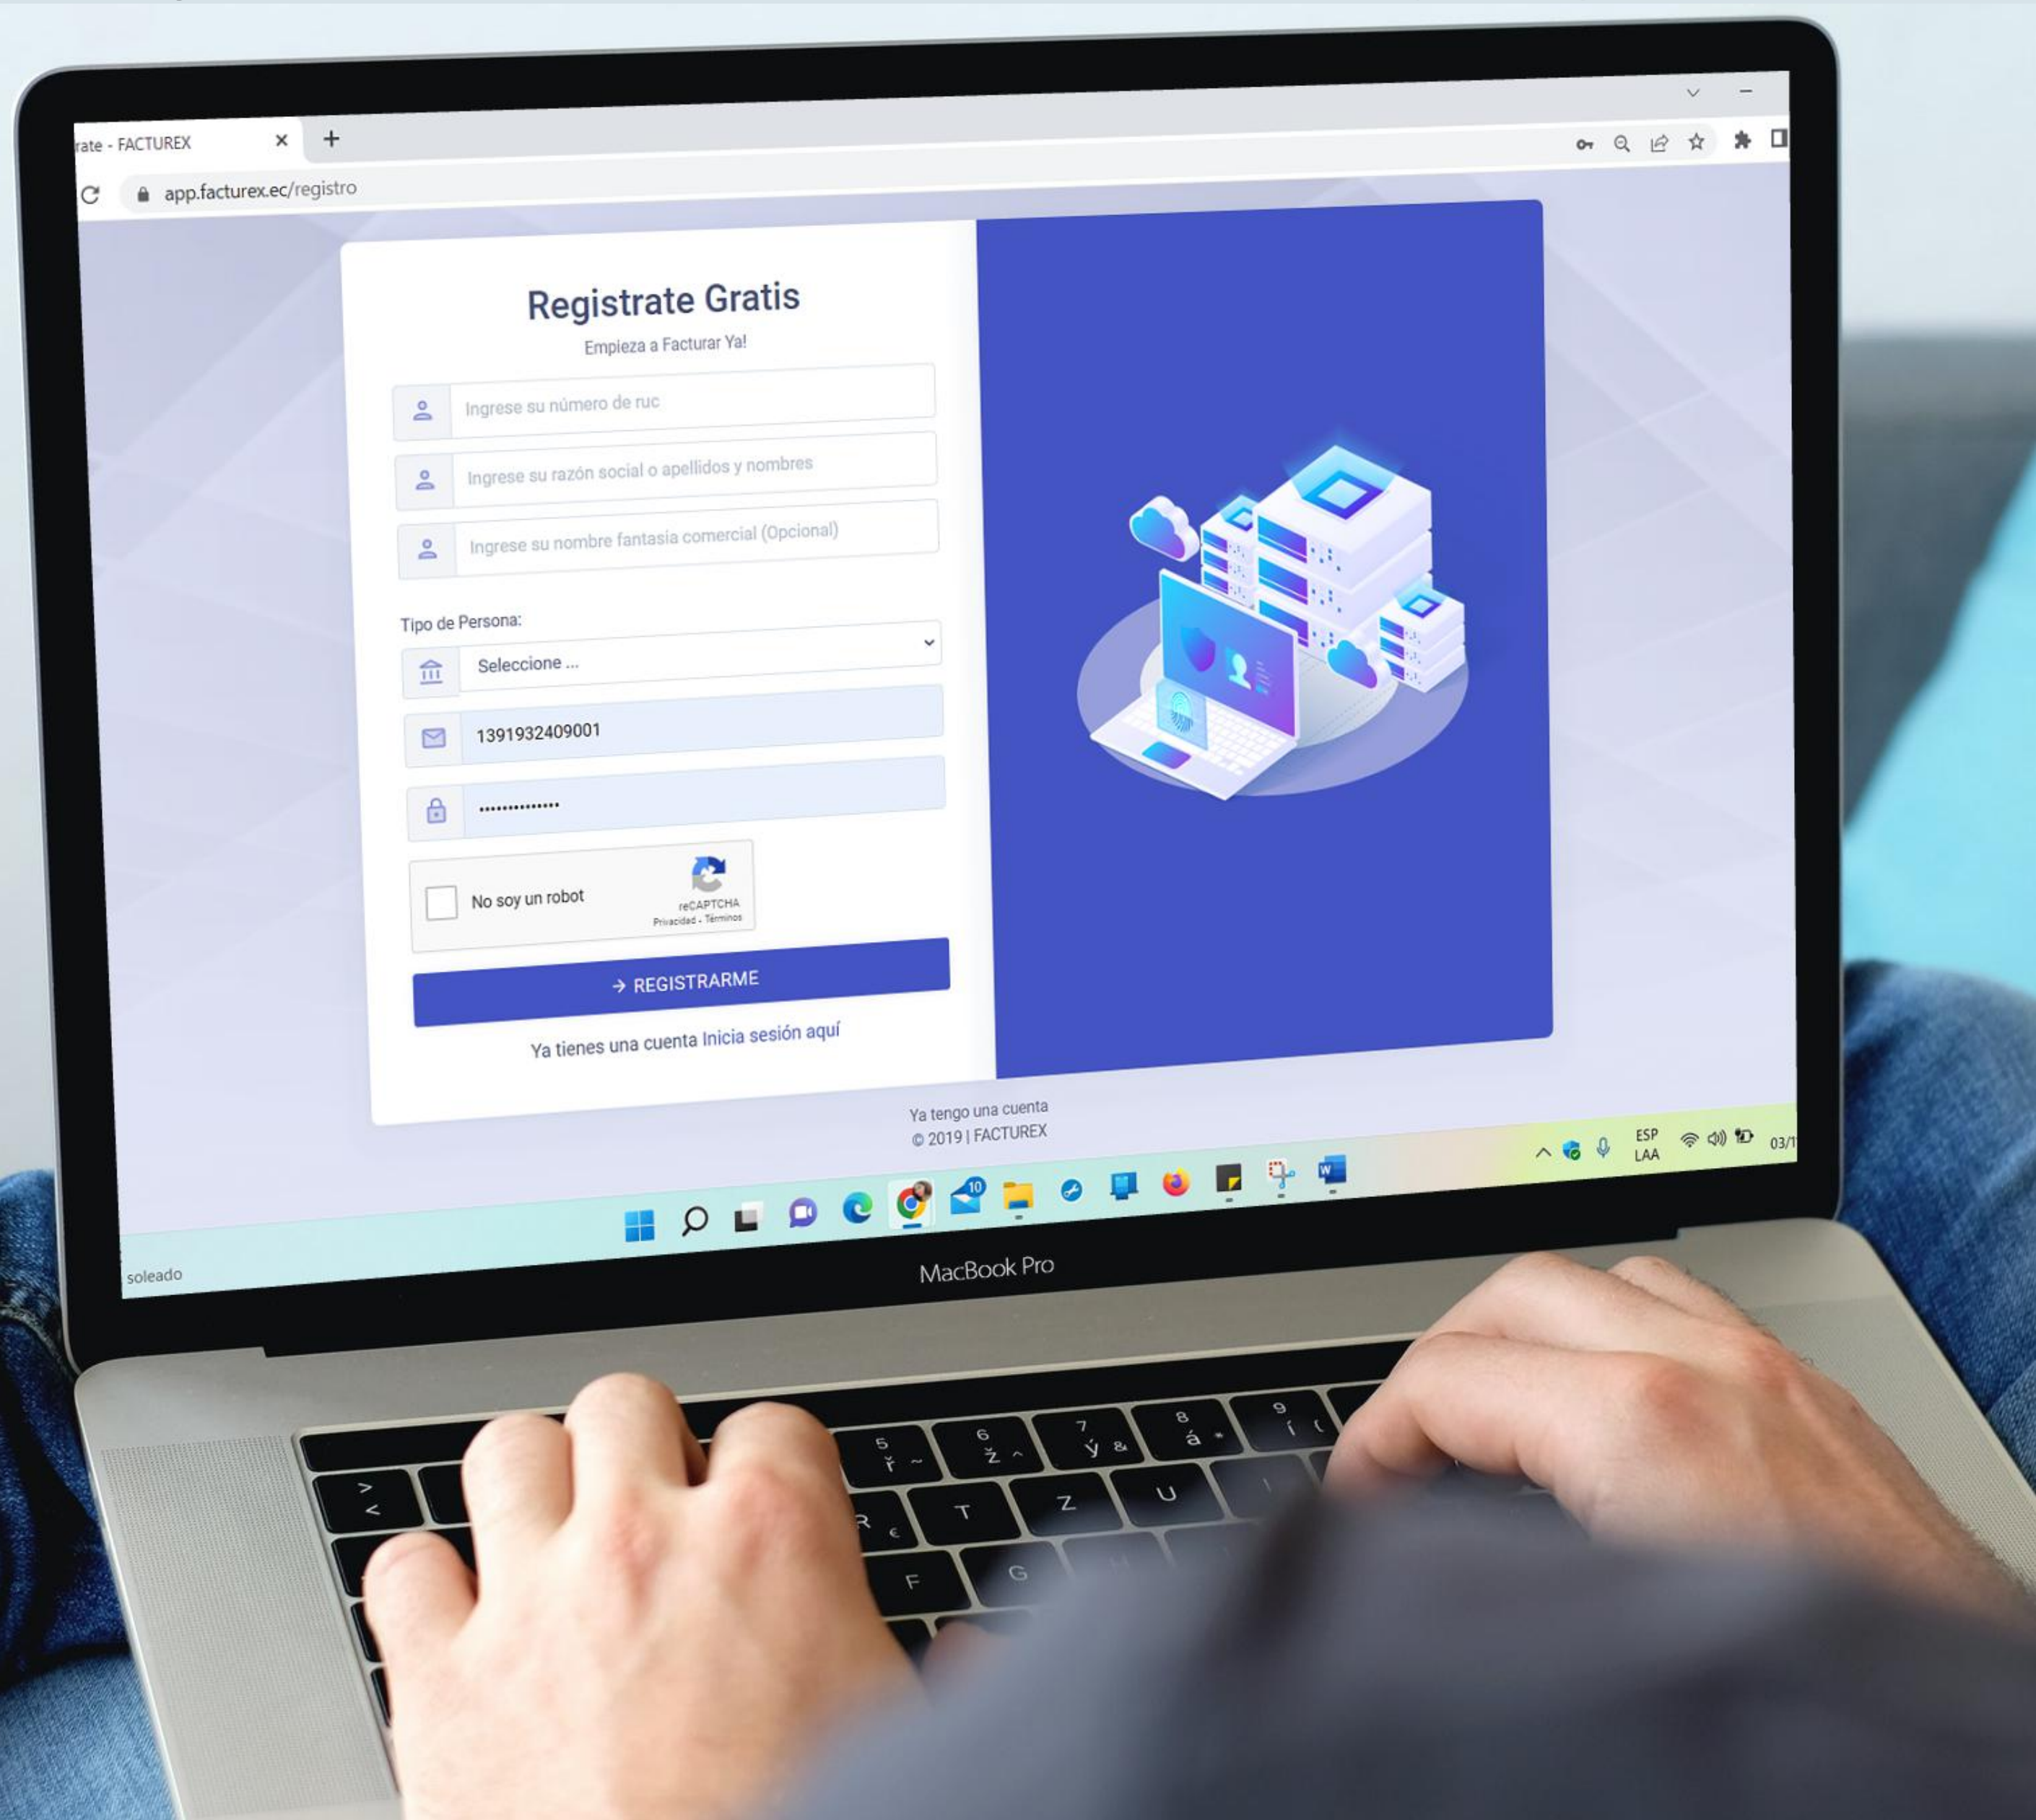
rate - FACTUREX

app.facturex.ec/registro

Registrate Gratis

Empieza a Facturar Ya!

Ingrese su número de ruc

Ingrese su razón social o apellidos y nombres

Ingrese su nombre fantasia comercial (Opcional)

Tipo de Persona:

Seleccione ...

1391932409001

••••••••••••••

No soy un robot

reCAPTCHA
Privacidad - Términos

→ REGISTRARME

Ya tienes una cuenta Inicia sesión aquí

Ya tengo una cuenta
© 2019 | FACTUREX

ESP
LAA

03/1

soleado

MacBook Pro